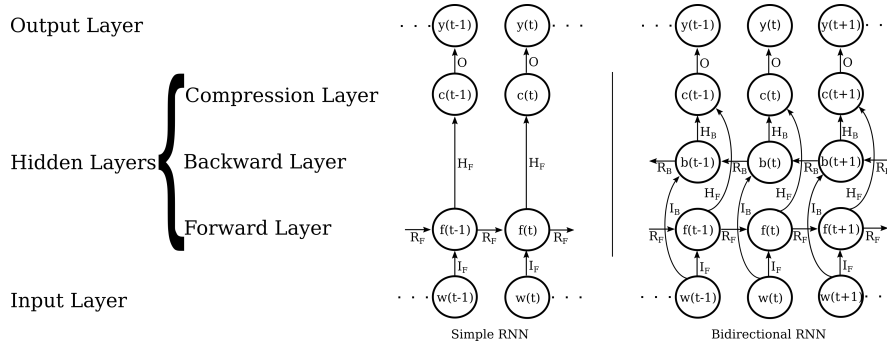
Output Layer

Hidden Layers

Compression Layer

Backward Layer

Forward Layer

Input Layer

y(t-1)
y(t)
O
O
c(t-1)
c(t)
$H_F$
$H_F$
$R_F$
f(t-1)
$R_F$
f(t)
$R_F$
$I_F$
$I_F$
w(t-1)
w(t)

Simple RNN

y(t-1)
y(t)
y(t+1)
O
O
O
c(t-1)
c(t)
c(t+1)
$H_B$
$H_B$
$H_B$
$R_B$
b(t-1)
$R_B$
b(t)
$R_B$
b(t+1)
$R_B$
$H_F$
$H_F$
$H_F$
$I_B$
$I_B$
$I_B$
$R_F$
f(t-1)
$R_F$
f(t)
$R_F$
f(t+1)
$R_F$
$I_F$
$I_F$
$I_F$
w(t-1)
w(t)
w(t+1)

Bidirectional RNN